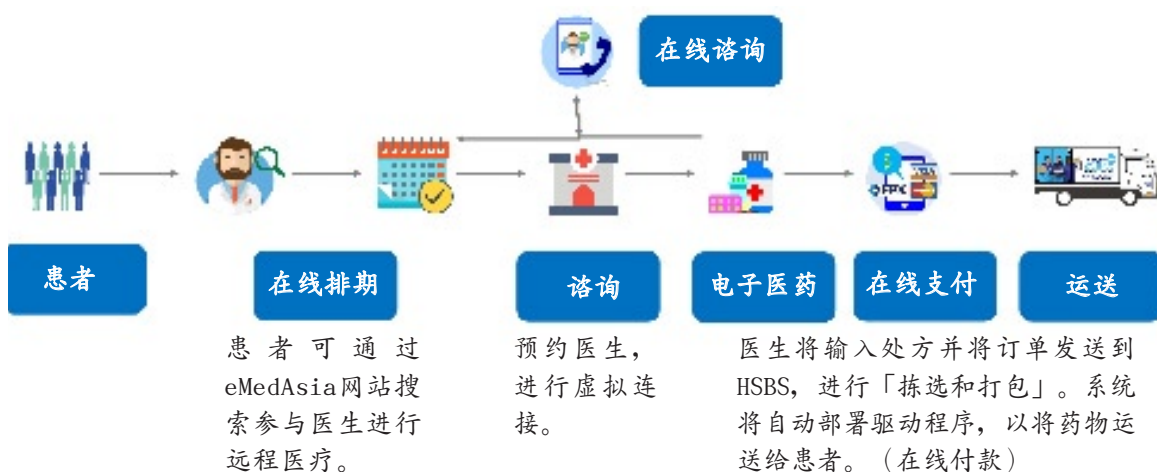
在线咨询

患者

在线排期

患者可通过eMedAsia网站搜索参与医生进行远程医疗。

咨询

预约医生，进行虚拟连接。

电子医药

在线支付

运送

医生将输入处方并将订单发送到HSBS，进行「拣选和打包」。系统将自动部署驱动程序，以将药物运送给患者。（在线付款）